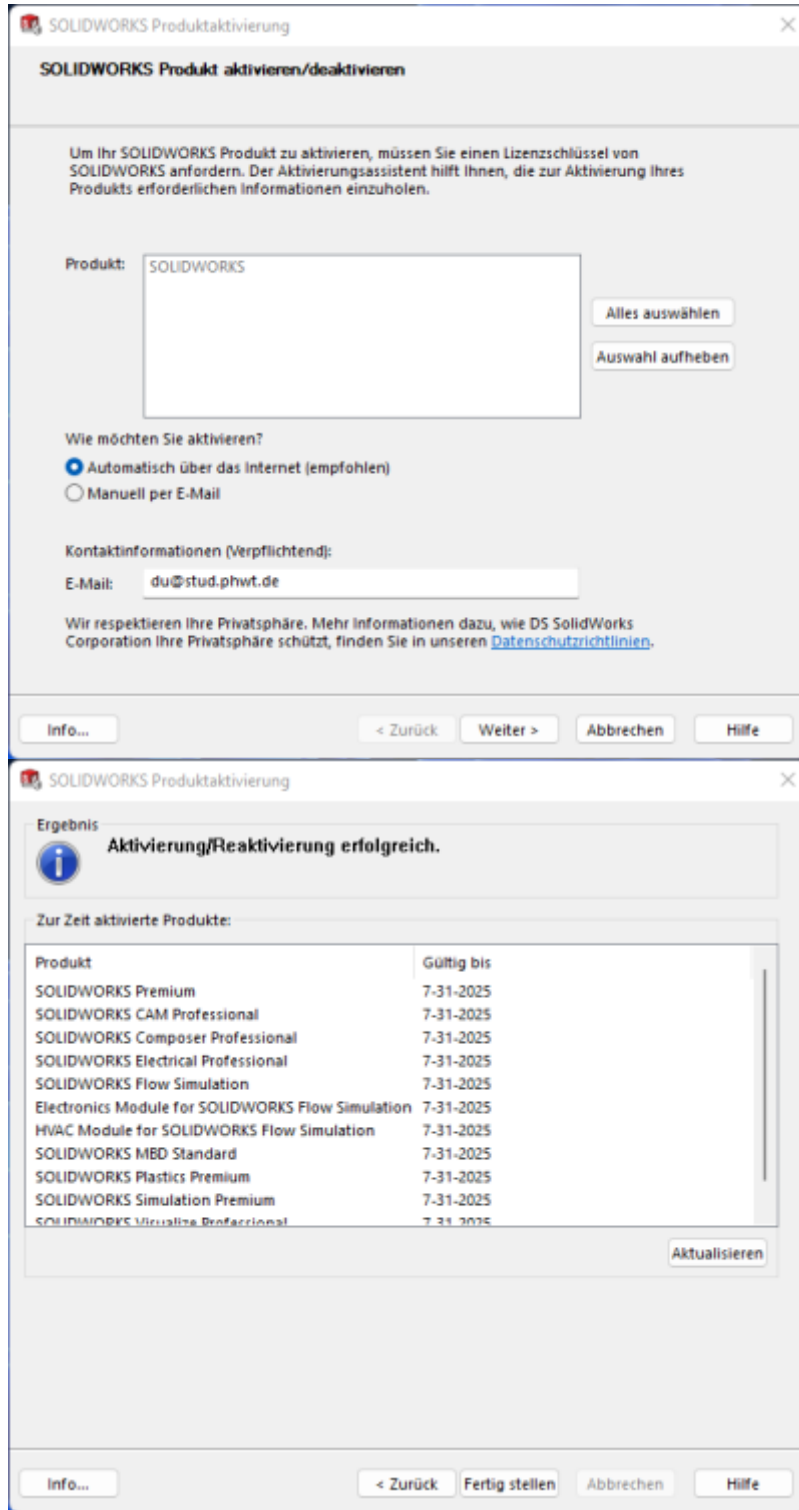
SOLIDWORKS Produktaktivierung

SOLIDWORKS Produkt aktivieren/deaktivieren

Um Ihr SOLIDWORKS Produkt zu aktivieren, müssen Sie einen Lizenzschlüssel von SOLIDWORKS anfordern. Der Aktivierungsassistent hilft Ihnen, die zur Aktivierung Ihres Produkts erforderlichen Informationen einzuholen.

Produkt: SOLIDWORKS

Alles auswählen

Auswahl aufheben

Wie möchten Sie aktivieren?

Automatisch über das Internet (empfohlen)

Manuell per E-Mail

Kontaktinformationen (Verpflichtend):

E-Mail: du@stud.phwt.de

Wir respektieren Ihre Privatsphäre. Mehr Informationen dazu, wie DS SolidWorks Corporation Ihre Privatsphäre schützt, finden Sie in unseren Datenschutzrichtlinien.

Info... < Zurück Weiter > Abbrechen Hilfe

SOLIDWORKS Produktaktivierung

Ergebnis

Aktivierung/Reaktivierung erfolgreich.

Zur Zeit aktivierte Produkte:

| Produkt | Gültig bis |
|---|---|
| SOLIDWORKS Premium | 7-31-2025 |
| SOLIDWORKS CAM Professional | 7-31-2025 |
| SOLIDWORKS Composer Professional | 7-31-2025 |
| SOLIDWORKS Electrical Professional | 7-31-2025 |
| SOLIDWORKS Flow Simulation | 7-31-2025 |
| Electronics Module for SOLIDWORKS Flow Simulation | 7-31-2025 |
| HVAC Module for SOLIDWORKS Flow Simulation | 7-31-2025 |
| SOLIDWORKS MBD Standard | 7-31-2025 |
| SOLIDWORKS Plastics Premium | 7-31-2025 |
| SOLIDWORKS Simulation Premium | 7-31-2025 |
| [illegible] | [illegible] |

Aktualisieren

Info... < Zurück Fertig stellen Abbrechen Hilfe